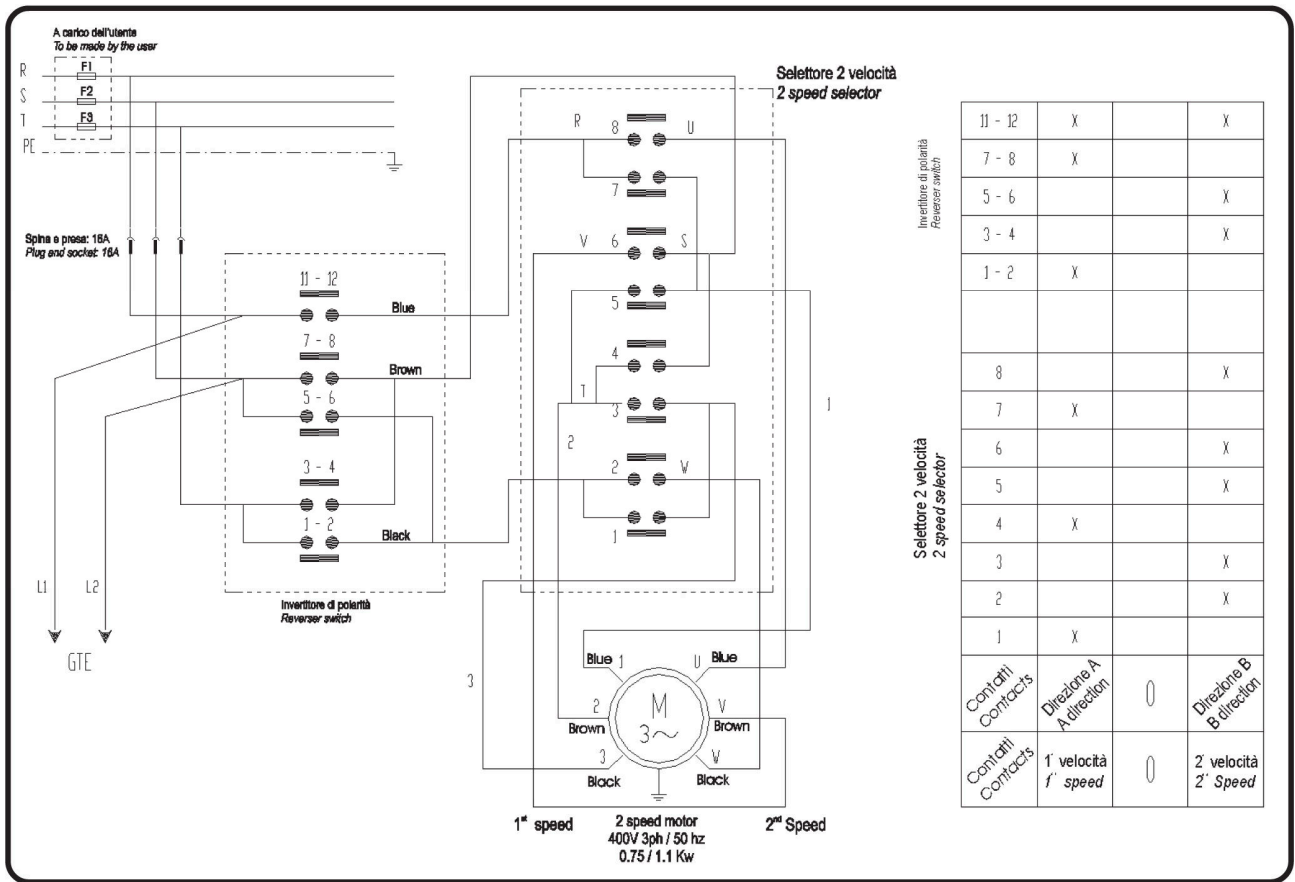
A carico dell'utente
To be made by the user

R
S
T
PE

F1
F2
F3

Spina e presa: 16A
Plug and socket: 16A

11 - 12
Blue
7 - 8
Brown
5 - 6
3 - 4
1 - 2
Black

L1
L2
GTE

Invertitore di polarità
Reverser switch

Selettore 2 velocità
2 speed selector

R 8 U
7
V 6 S
5
4
T
3
2
2 V
1
1
3

Blue 1
U Blue
M
3~
2 Brown
V Brown
3 Black
W Black

1$^{st}$ speed
2 speed motor
400V 3ph / 50 hz
0.75 / 1.1 Kw
2$^{nd}$ Speed

Invertitore di polarità
Reverser switch

Selettore 2 velocità
2 speed selector

| 11 - 12 | X | | X |
|---|---|---|---|
| 7 - 8 | X | | |
| 5 - 6 | | | X |
| 3 - 4 | | | X |
| 1 - 2 | X | | |
| | | | |
| 8 | | | X |
| 7 | X | | |
| 6 | | | X |
| 5 | | | X |
| 4 | X | | |
| 3 | | | X |
| 2 | | | X |
| 1 | X | | |
| Contatti Contacts | Direzione A A direction | 0 | Direzione B B direction |
| Contatti Contacts | 1' velocità 1' speed | 0 | 2' velocità 2' Speed |